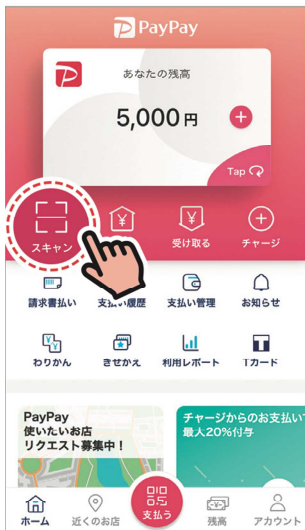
PayPay

あなたの残高

5,000円

Tap

スキャン

受け取る

チャージ

請求書払い

支払い履歴

支払い管理

お知らせ

わりかん

きせかえ

利用レポート

Tカード

PayPay
使いたいお店
リクエスト募集中！

チャージからのお支払い
最大20%付与

ホーム

近くのお店

支払う

残高

アカウント